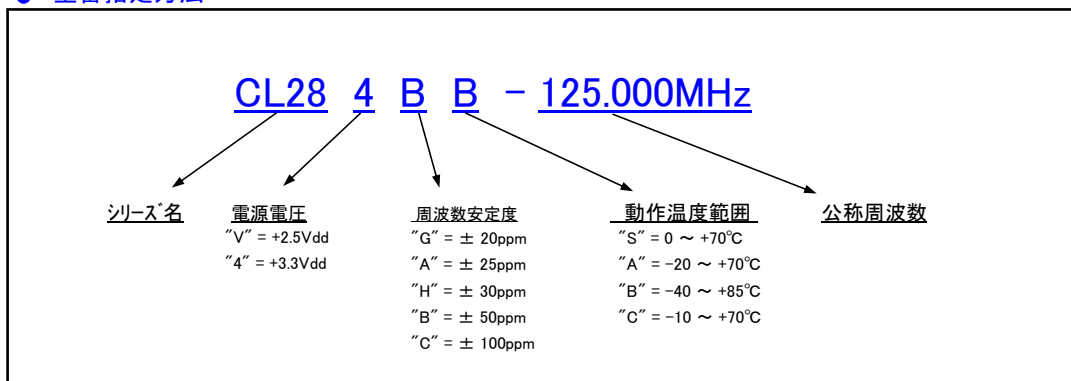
CL28 4 B B - 125.000MHz

シリーズ名

電源電圧
"V" = +2.5Vdd
"4" = +3.3Vdd

周波数安定度
"G" = ± 20ppm
"A" = ± 25ppm
"H" = ± 30ppm
"B" = ± 50ppm
"C" = ± 100ppm

動作温度範囲
"S" = 0 ～ +70℃
"A" = -20 ～ +70℃
"B" = -40 ～ +85℃
"C" = -10 ～ +70℃

公称周波数